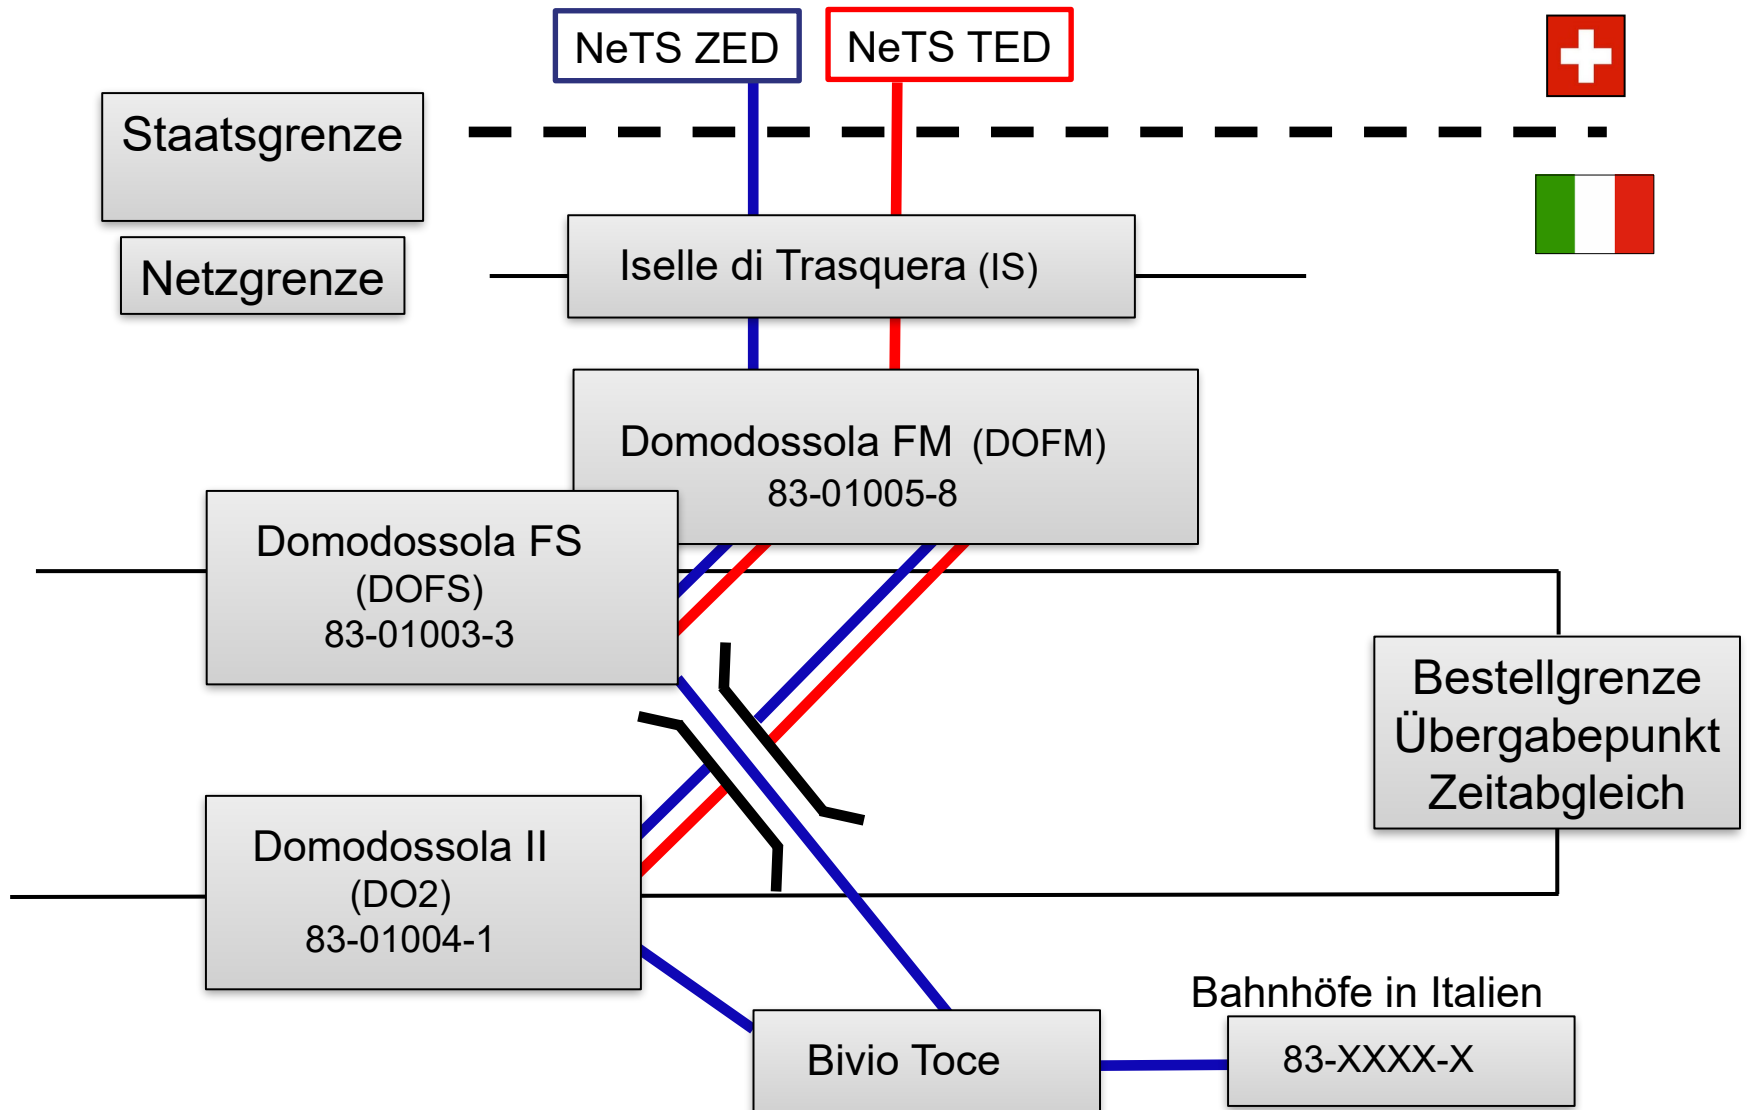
NeTS ZED

NeTS TED

Staatsgrenze

Netzgrenze

Iselle di Trasquera (IS)

Domodossola FM (DOFM)
83-01005-8

Domodossola FS
(DOFS)
83-01003-3

Bestellgrenze
Übergabepunkt
Zeitabgleich

Domodossola II
(DO2)
83-01004-1

Bahnhöfe in Italien

Bivio Toce

83-XXXX-X